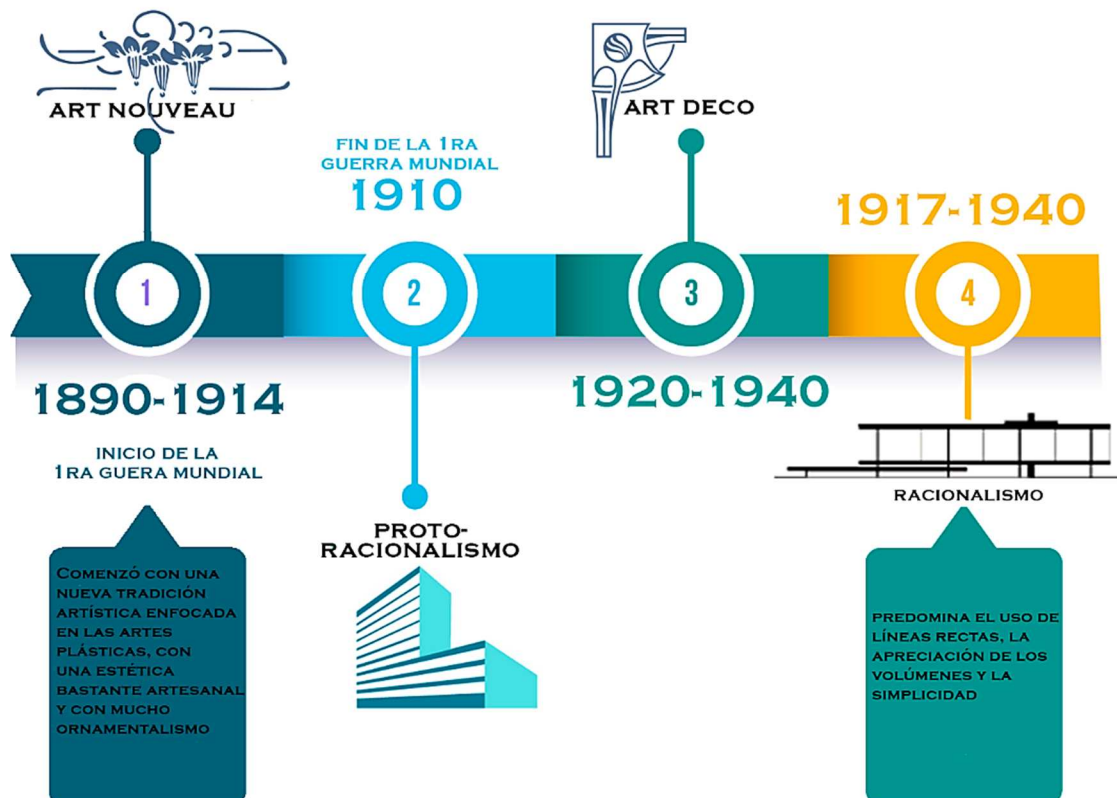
ART NOUVEAU

FIN DE LA 1RA GUERRA MUNDIAL
1910

ART DECO

1917-1940

1

2

3

4

1890-1914

INICIO DE LA 1RA GUERA MUNDIAL

1920-1940

RACIONALISMO

PROTO-RACIONALISMO

COMENZÓ CON UNA NUEVA TRADICIÓN ARTÍSTICA ENFOCADA EN LAS ARTES PLÁSTICAS, CON UNA ESTÉTICA BASTANTE ARTESANAL Y CON MUCHO ORNAMENTALISMO

PREDOMINA EL USO DE LÍNEAS RECTAS, LA APRECIACIÓN DE LOS VOLÚMENES Y LA SIMPLICIDAD